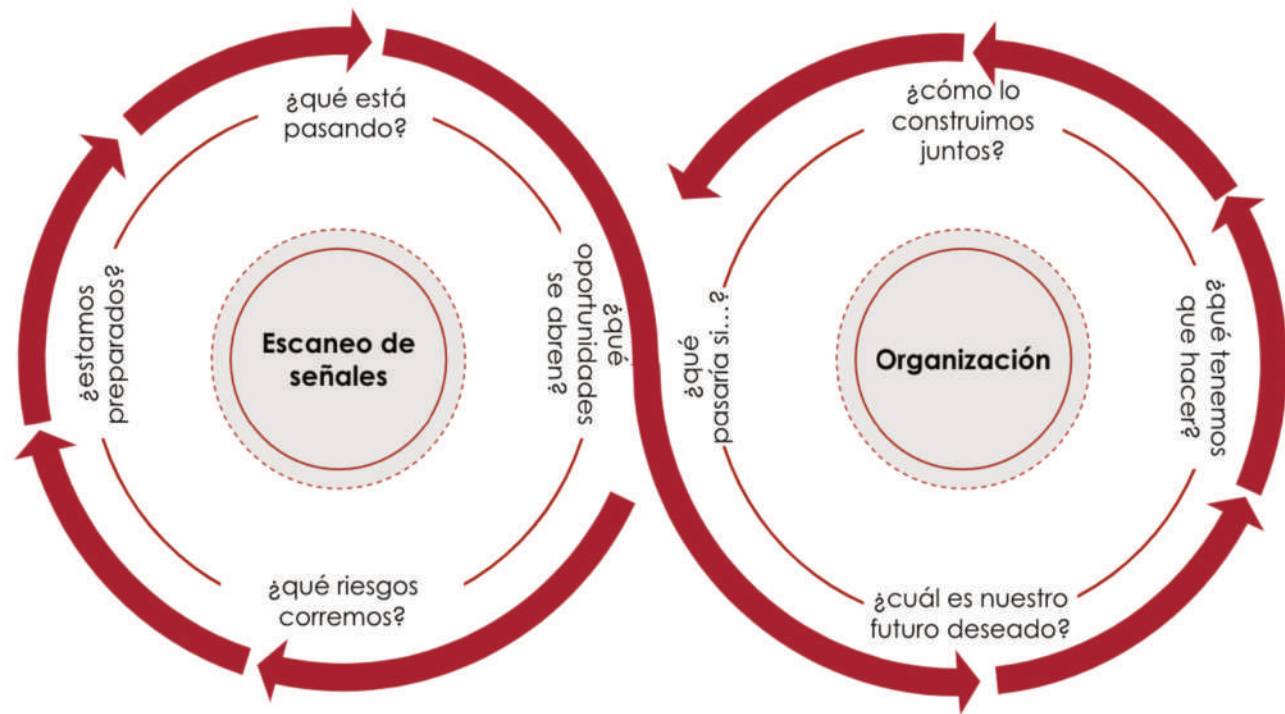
¿qué está pasando?

¿qué oportunidades se abren?

¿qué riesgos corremos?

¿estamos preparados?

Escaneo de señales

¿cómo lo construimos juntos?

¿qué tenemos que hacer?

¿cuál es nuestro futuro deseado?

¿qué pasaría si…?

Organización